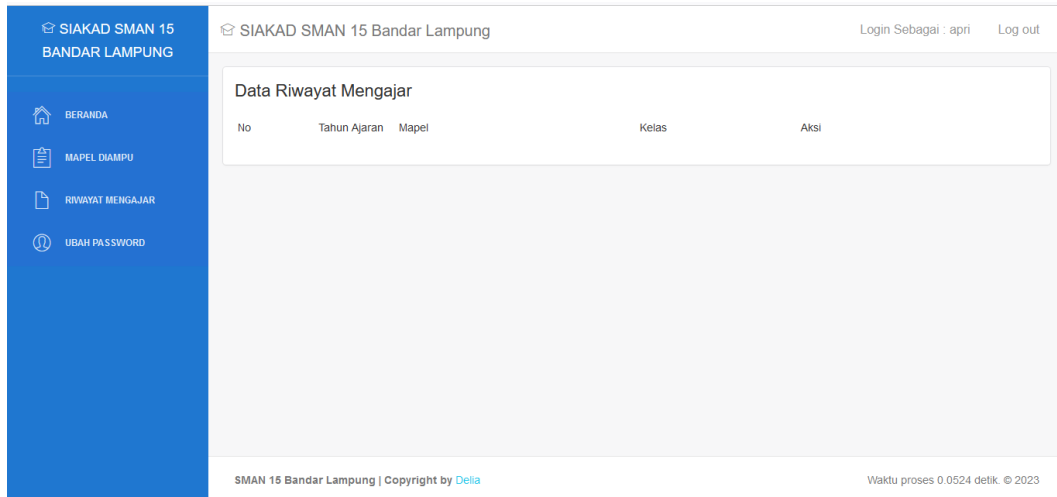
SIAKAD SMAN 15 BANDAR LAMPUNG

BERANDA

MAPEL DIAMPU

RIWAYAT MENGAJAR

UBAH PASSWORD

SIAKAD SMAN 15 Bandar Lampung

Login Sebagai : apri

Log out

Data Riwayat Mengajar

| No | Tahun Ajaran | Mapel | Kelas | Aksi |
|---|---|---|---|---|

SMAN 15 Bandar Lampung | Copyright by Delia

Waktu proses 0.0524 detik. © 2023